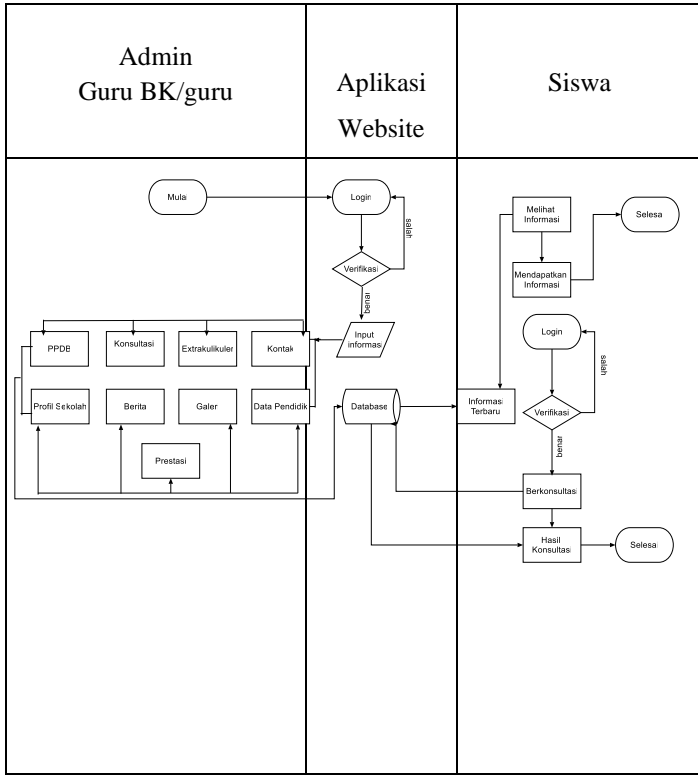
| Admin Guru BK/guru | Aplikasi Website | Siswa |
|---|---|---|

Mulai

Login

salah

Verifikasi

benar

Input informasi

PPDB

Konsultasi

Extrakulikuler

Kontak

Profil Sekolah

Berita

Galeri

Data Pendidik

Prestasi

Database

Melihat Informasi

Selesa

Mendapatkan Informasi

Login

salah

Informasi Terbaru

Verifikasi

benar

Berkonsultasi

Hasil Konsultasi

Selesai